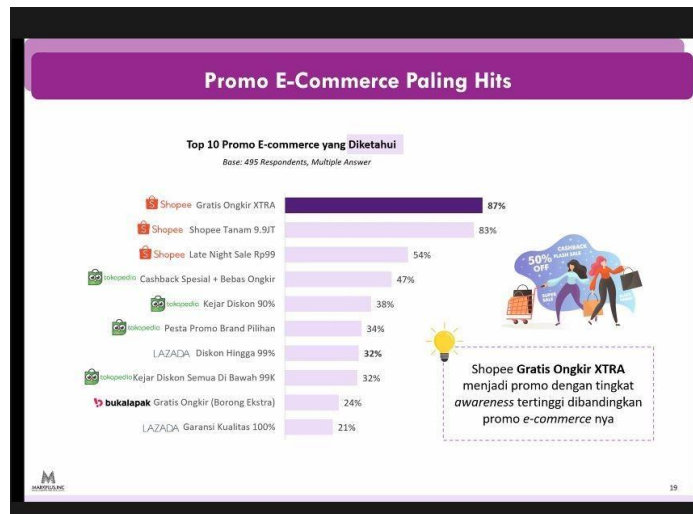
Promo E-Commerce Paling Hits

Top 10 Promo E-commerce yang Diketahui
Base: 495 Respondents, Multiple Answer

| | |
|---|---|
| Shopee Gratis Ongkir XTRA | 87% |
| Shopee Shopee Tanam 9.9JT | 83% |
| Shopee Late Night Sale Rp99 | 54% |
| tokopedia Cashback Spesial + Bebas Ongkir | 47% |
| tokopedia Kejar Diskon 90% | 38% |
| tokopedia Pesta Promo Brand Pilihan | 34% |
| LAZADA Diskon Hingga 99% | 32% |
| tokopedia Kejar Diskon Semua Di Bawah 99K | 32% |
| bukalapak Gratis Ongkir (Borong Ekstra) | 24% |
| LAZADA Garansi Kualitas 100% | 21% |

50% OFF
CASHBACK FLASH SALE

Shopee Gratis Ongkir XTRA menjadi promo dengan tingkat awareness tertinggi dibandingkan promo e-commerce nya

MARKPLUS,INC

19